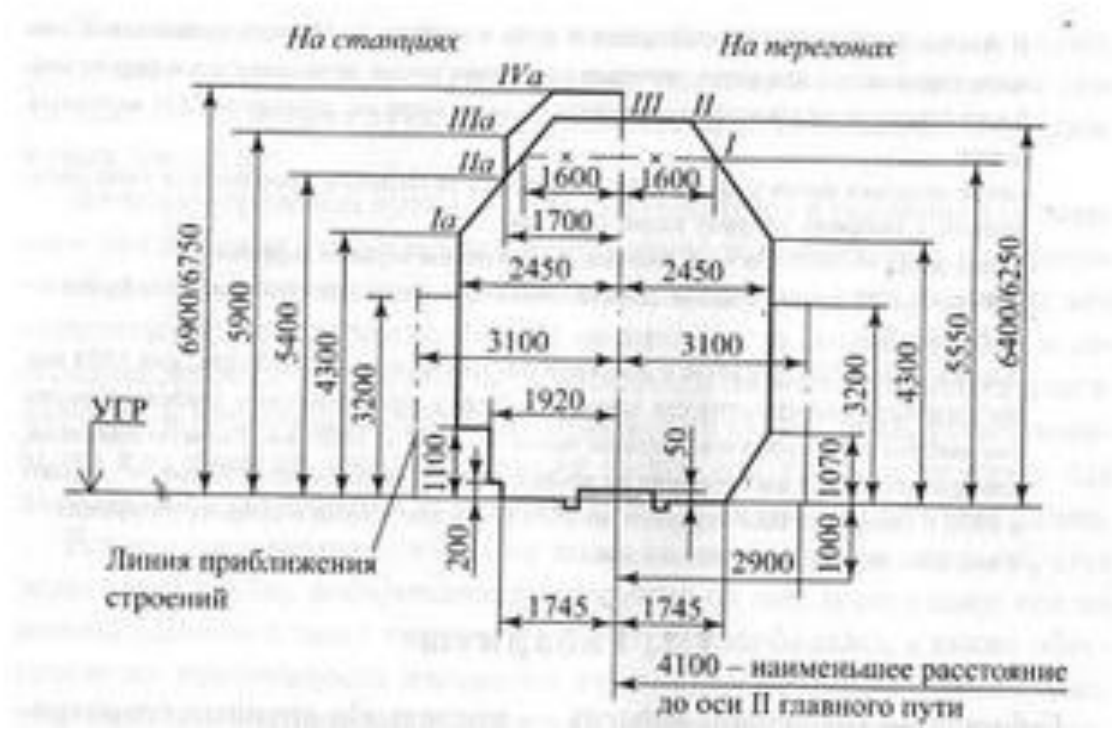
На станциях

На перегонах

IVа

IIIа

III

II

IIа

I

Iа

1600

1600

1700

2450

2450

3100

3100

1920

6900/6750

5900

5400

4300

3200

УГР

1100

200

50

3200

4300

5550

6400/6250

1070

1000

2900

Линия приближения строений

1745

1745

4100 – наименьшее расстояние до оси II главного пути